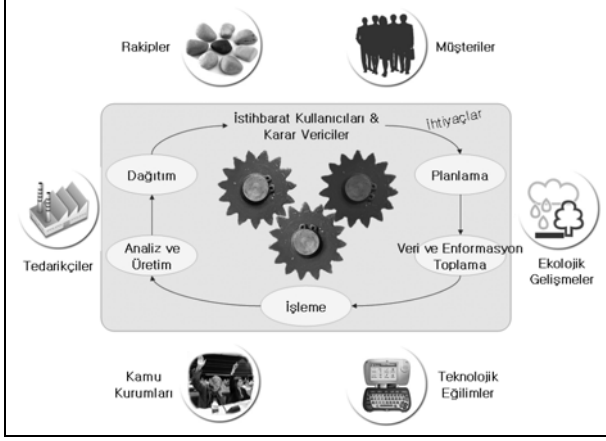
Rakipler

Müşteriler

İstihbarat Kullanıcıları & Karar Vericiler

İhtiyaçlar

Dağıtım

Planlama

Tedarikçiler

Analiz ve Üretim

Veri ve Enformasyon Toplama

Ekolojik Gelişmeler

İşleme

Kamu Kurumları

Teknolojik Eğilimler